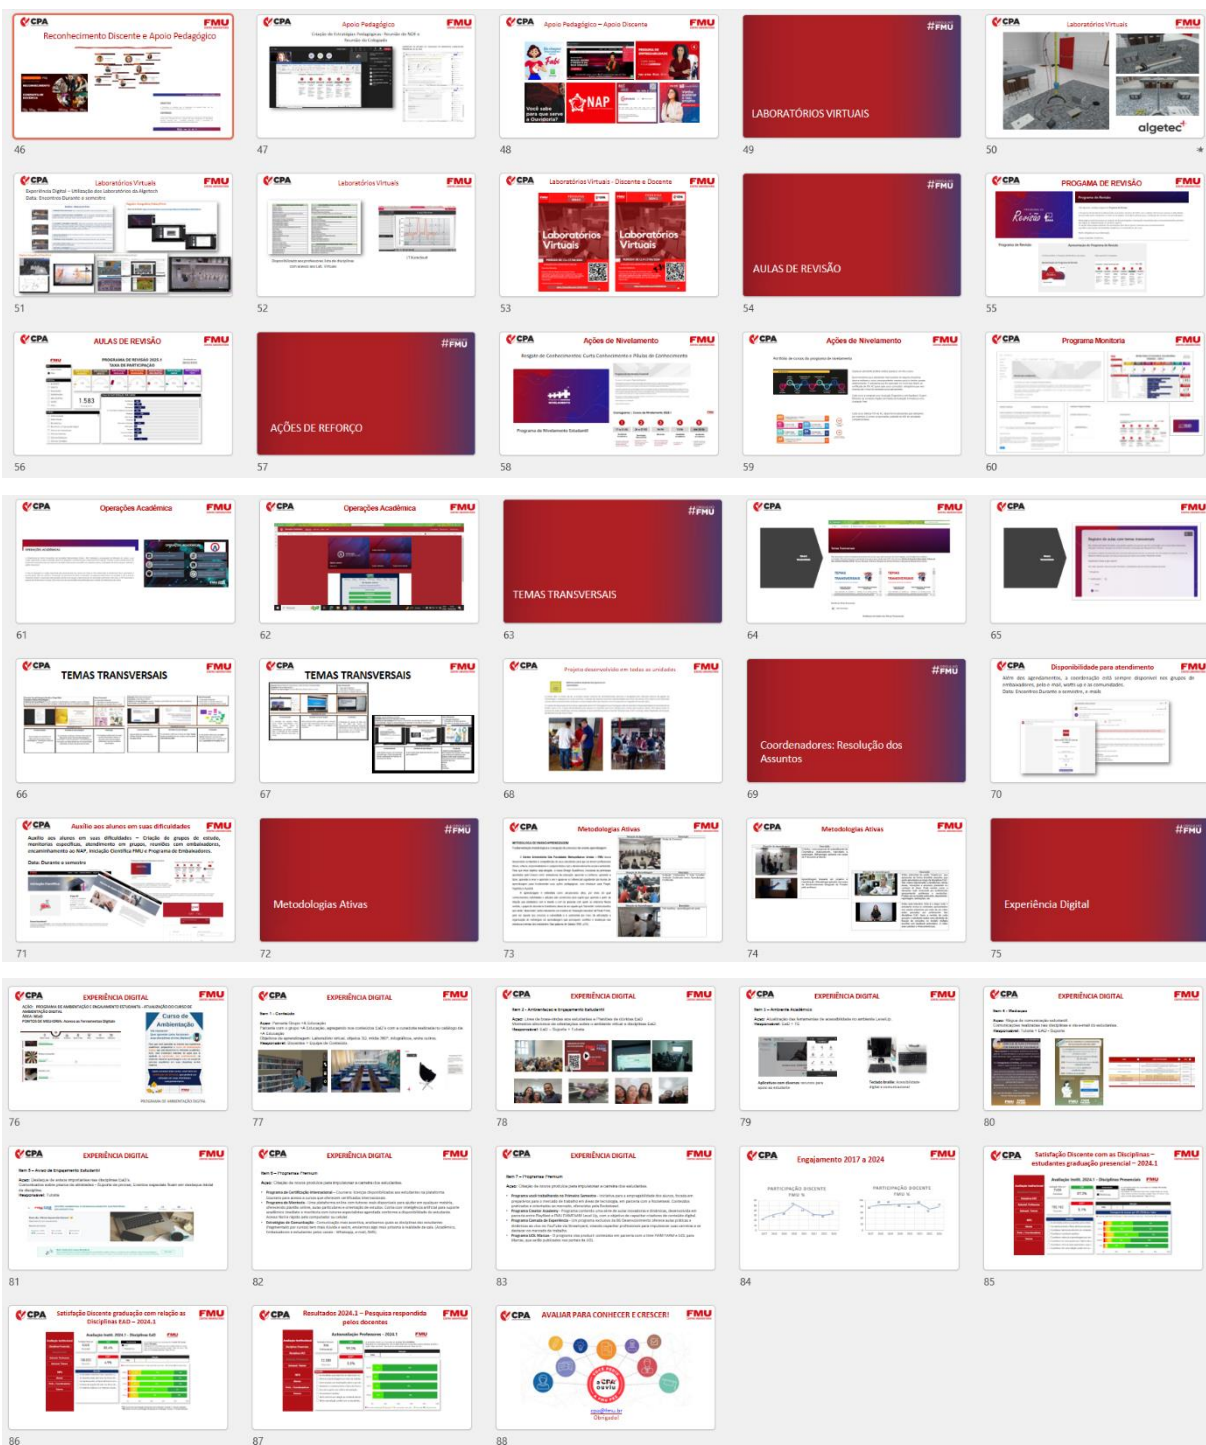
CPA FMU Reconhecimento Discente e Apoio Pedagógico
46

CPA Apoio Pedagógico FMU
Criação de Estratégias Pedagógicas - Reunião de NDE e Reunião de Colegiado
47

CPA Apoio Pedagógico – Apoio Discente FMU
Fale
NAP
Você sabe para que serve a Ouvidoria?
48

#FMU
LABORATÓRIOS VIRTUAIS
49

CPA Laboratórios Virtuais FMU
algetec
50

CPA Laboratórios Virtuais FMU
Experiência Digital – Utilização dos Laboratórios da Algetech
Data: Decorrer Durante o semestre
51

CPA Laboratórios Virtuais FMU
52

CPA Laboratórios Virtuais - Discente e Docente FMU
Laboratórios Virtuais
Laboratórios Virtuais
53

#FMU
AULAS DE REVISÃO
54

CPA PROGAMA DE REVISÃO FMU
Revisão
55

CPA AULAS DE REVISÃO FMU
PROGRAMA DE REVISÃO 2023.1
TAXA DE PARTICIPAÇÃO
1.583
56

#FMU
AÇÕES DE REFORÇO
57

CPA Ações de Nivelamento FMU
Resgate de Conhecimentos: Curta Conhecimento e Pílulas de Conhecimento
Programa de Nivelamento Estudantil
58

CPA Ações de Nivelamento FMU
59

CPA Programa Monitoria FMU
60

CPA Operações Acadêmicas FMU
61

CPA Operações Acadêmica FMU
62

#FMU
TEMAS TRANSVERSAIS
63

CPA FMU
64

CPA FMU
65

CPA TEMAS TRANSVERSAIS FMU
66

CPA TEMAS TRANSVERSAIS FMU
67

CPA Projeto desenvolvido em todas as unidades FMU
68

#FMU
Coordenadores: Resolução dos Assuntos
69

CPA Disponibilidade para atendimento FMU
Além dos agendamentos, a coordenação está sempre disponível nos grupos de embaixadores, pelo e-mail, watts up e na comunidade.
Data: Decorrer Durante o semestre, e mais
70

CPA Auxílio aos alunos em suas dificuldades FMU
Auxílio aos alunos em suas dificuldades – Criação de grupos de estudo, monitorias específicas, atendimento em grupos, reuniões com embaixadores, encaminhamento ao NAP, Iniciação Científica FMU e Programa de Embaixadores.
Data: Durante o semestre
71

#FMU
Metodologias Ativas
72

CPA Metodologias Ativas FMU
73

CPA Metodologias Ativas FMU
74

#FMU
Experiência Digital
75

CPA EXPERIÊNCIA DIGITAL FMU
Curso de Ambientação
76

CPA EXPERIÊNCIA DIGITAL FMU
77

CPA EXPERIÊNCIA DIGITAL FMU
78

CPA EXPERIÊNCIA DIGITAL FMU
79

CPA EXPERIÊNCIA DIGITAL FMU
80

CPA EXPERIÊNCIA DIGITAL FMU
81

CPA EXPERIÊNCIA DIGITAL FMU
82

CPA EXPERIÊNCIA DIGITAL FMU
83

CPA Engajamento 2017 a 2024 FMU
PARTICIPAÇÃO DISCENTE FMU %
PARTICIPAÇÃO DOCENTE FMU %
84

CPA Satisfação Discente com as Disciplinas – estudantes graduação presencial – 2024.1 FMU
85

CPA Satisfação Discente graduação com relação as Disciplinas EAD – 2024.1 FMU
86

CPA Resultados 2024.1 – Pesquisa respondida pelos docentes FMU
87

CPA AVALIAR PARA CONHECER E CRESCER! FMU
a CPA ouviu
Obrigado!
88